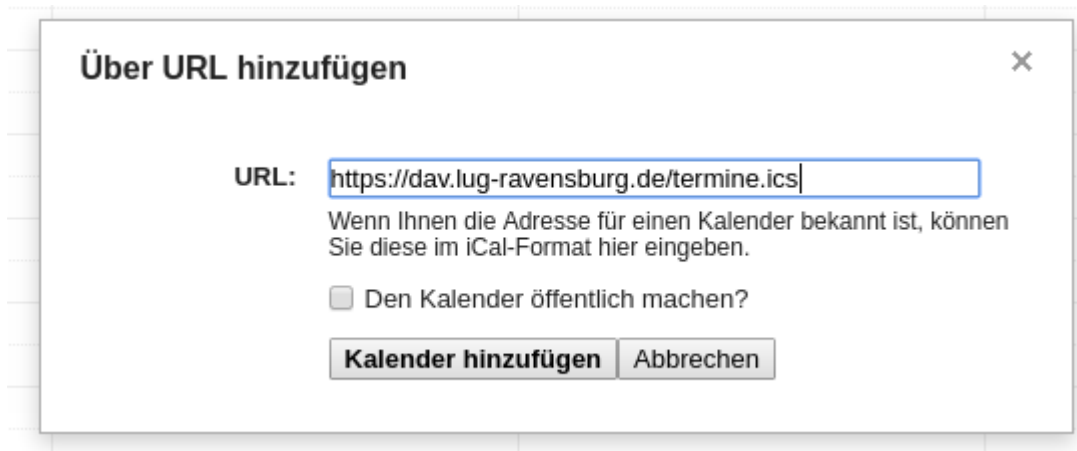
Über URL hinzufügen

×

URL: https://dav.lug-ravensburg.de/termine.ics

Wenn Ihnen die Adresse für einen Kalender bekannt ist, können Sie diese im iCal-Format hier eingeben.

Den Kalender öffentlich machen?

Kalender hinzufügen Abbrechen